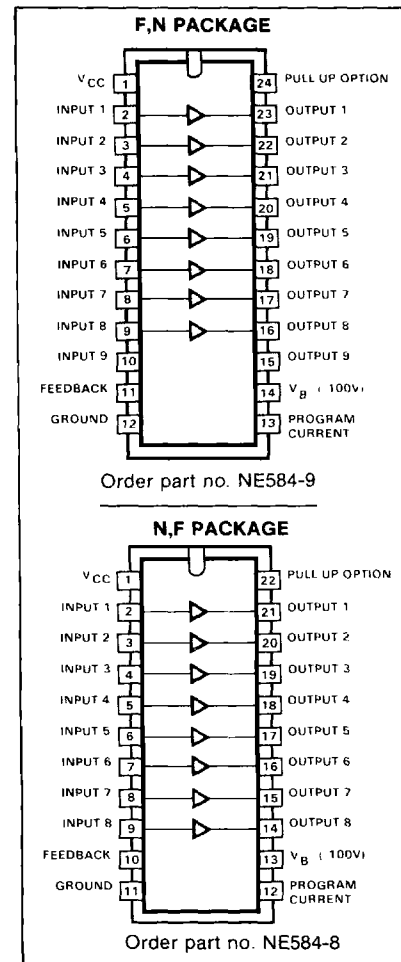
F,N PACKAGE

$V_{CC}$ 1
INPUT 1 2
INPUT 2 3
INPUT 3 4
INPUT 4 5
INPUT 5 6
INPUT 6 7
INPUT 7 8
INPUT 8 9
INPUT 9 10
FEEDBACK 11
GROUND 12

24 PULL UP OPTION
23 OUTPUT 1
22 OUTPUT 2
21 OUTPUT 3
20 OUTPUT 4
19 OUTPUT 5
18 OUTPUT 6
17 OUTPUT 7
16 OUTPUT 8
15 OUTPUT 9
14 $V_B$ (100V)
13 PROGRAM CURRENT

Order part no. NE584-9

N,F PACKAGE

$V_{CC}$ 1
INPUT 1 2
INPUT 2 3
INPUT 3 4
INPUT 4 5
INPUT 5 6
INPUT 6 7
INPUT 7 8
INPUT 8 9
FEEDBACK 10
GROUND 11

22 PULL UP OPTION
21 OUTPUT 1
20 OUTPUT 2
19 OUTPUT 3
18 OUTPUT 4
17 OUTPUT 5
16 OUTPUT 6
15 OUTPUT 7
14 OUTPUT 8
13 $V_B$ (100V)
12 PROGRAM CURRENT

Order part no. NE584-8